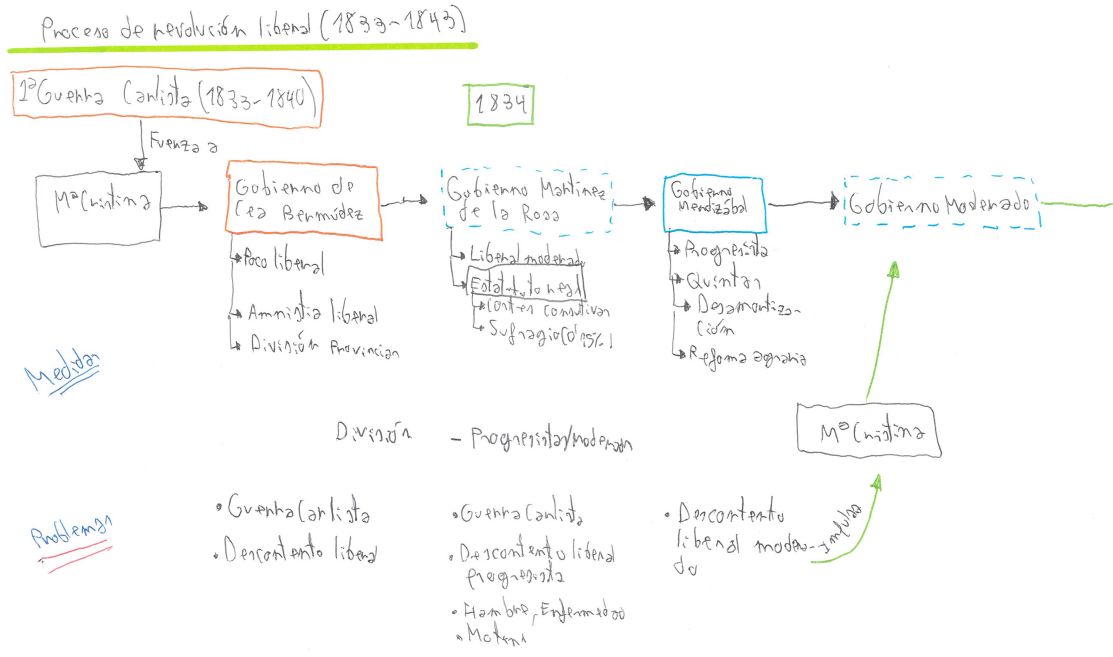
Proceso de revolución liberal (1833-1843)

1ª Guerra Carlista (1833-1840)

Fuerza a

Mª Cristina

Gobierno de Cea Bermúdez

- Poco liberal
- Amnistía liberal
- División Provincias

1834

Gobierno Martínez de la Rosa

- Liberal moderado
- Estatuto real
- Cortes consultivas
- Sufragio (0,15%)

Gobierno Mendizábal

- Progresista
- Quintas
- Desamortización
- Reforma agraria

Gobierno Moderado

Mª Cristina

Medidas

División - Progresistas/moderados

Problemas

• Guerra Carlista
• Descontento liberal

• Guerra Carlista
• Descontento liberal progresista
• Hambre, Enfermedad
• Motines

• Descontento liberal moderado

impulsa